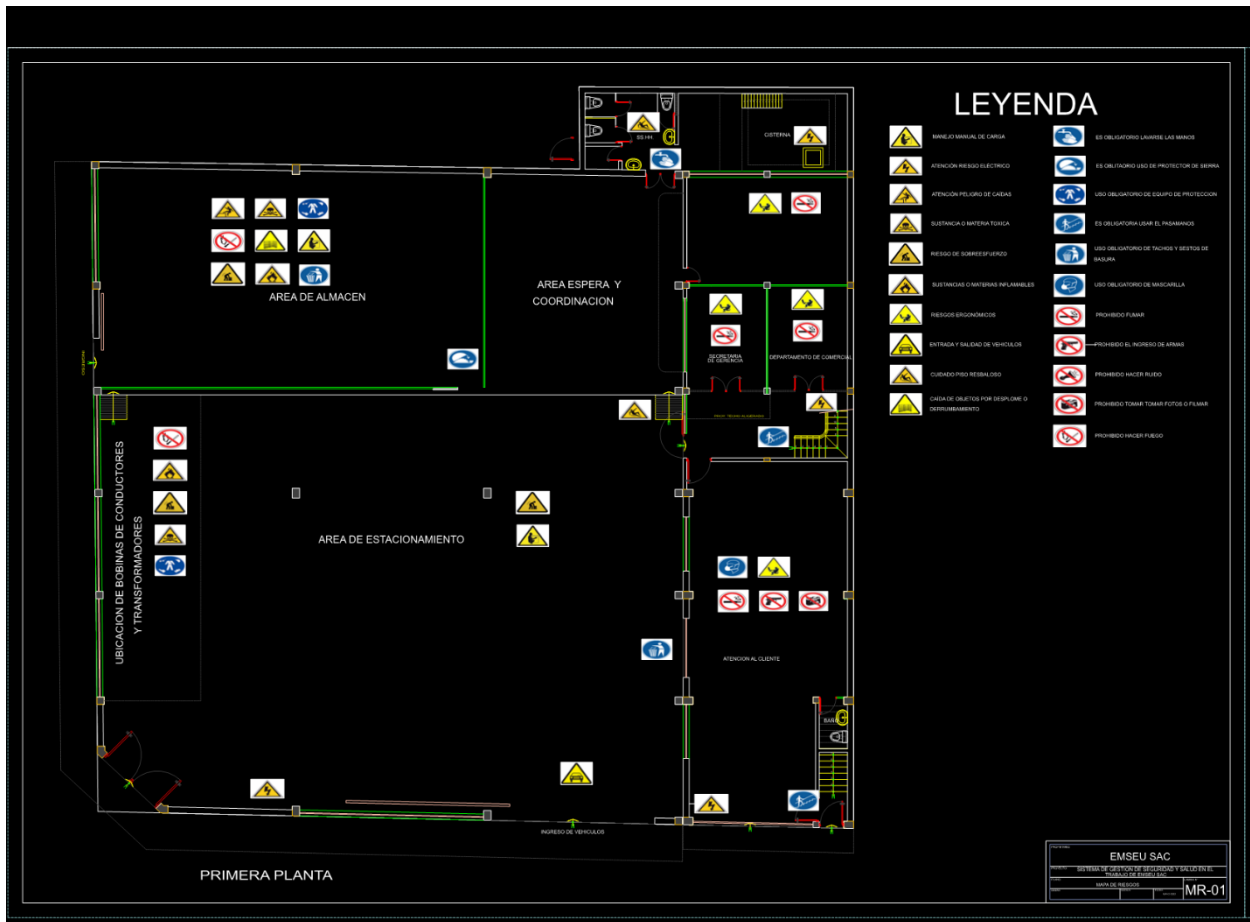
LEYENDA

MANEJO MANUAL DE CARGA
ATENCIÓN RIESGO ELECTRICO
ATENCIÓN PELIGRO DE CAIDAS
SUSTANCIA O MATERIA TOXICA
RIESGO DE SOBREESFUERZO
SUSTANCIAS O MATERIAS INFLAMABLES
RIESGOS ERGONOMICOS
ENTRADA Y SALIDAD DE VEHICULOS
CUIDADO PISO RESBALOSO
CAIDA DE OBJETOS POR DESPLOME O DERRUMBAMIENTO

ES OBLIGATORIO LAVARSE LAS MANOS
ES OBLITAGORIO USO DE PROTECTOR DE SIERRA
USO OBLIGATORIO DE EQUIPO DE PROTECCION
ES OBLIGATORIA USAR EL PASABANOS
USO OBLIGATORIO DE TACHOS Y SESTOS DE BASURA
USO OBLIGATORIO DE MASCARILLA
PROHIBIDO FUMAR
PROHIBIDO EL INGRESO DE ARMAS
PROHIBIDO HACER RUIDO
PROHIBIDO TOMAR TOMAR FOTOS O FILMAR
PROHIBIDO HACER FUEGO

SS.HH
CISTERNA
AREA DE ALMACEN
AREA ESPERA Y COORDINACION
SECRETARIA DE GERENCIA
DEPARTAMENTO DE COMERCIAL
UBICACION DE BOBINAS DE CONDUCTORES Y TRANSFORMADORES
AREA DE ESTACIONAMIENTO
ATENCION AL CLIENTE
BAÑO
INGRESO DE VEHICULOS
PRIMERA PLANTA

EMSEU SAC
SISTEMA DE GESTION DE SEGURIDAD Y SALUD EN EL TRABAJO DE EMSEU SAC
MAPA DE RIESGOS
MR-01